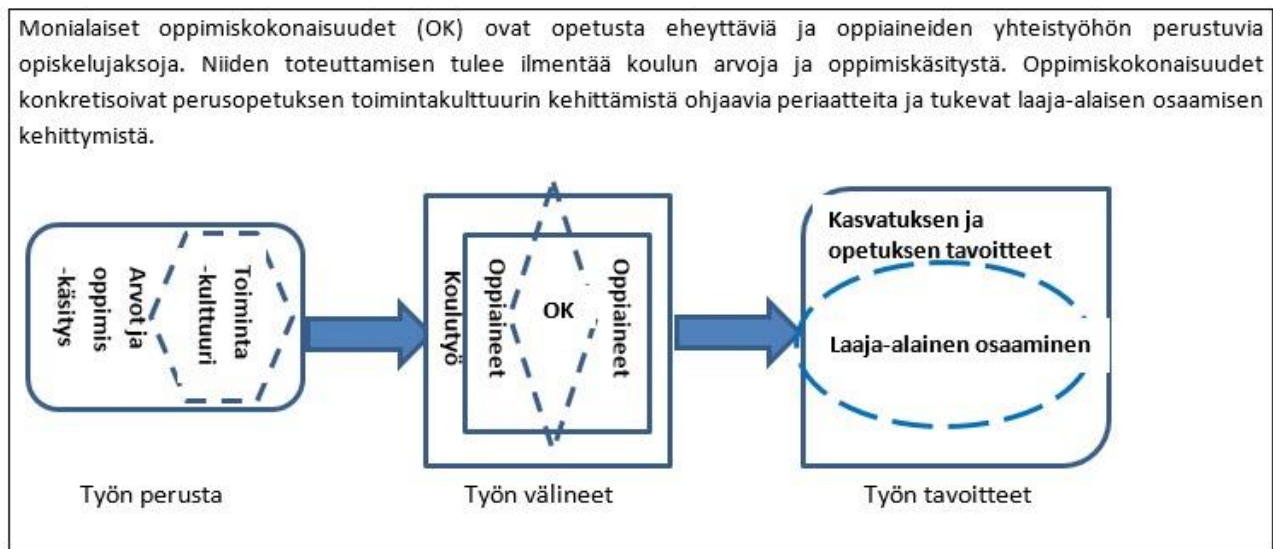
Monialaiset oppimiskokonaisuudet (OK) ovat opetusta eheyttäviä ja oppiaineiden yhteistyöhön perustuvia opiskelujaksoja. Niiden toteuttamisen tulee ilmentää koulun arvoja ja oppimiskäsitystä. Oppimiskokonaisuudet konkretisoivat perusopetuksen toimintakulttuurin kehittämistä ohjaavia periaatteita ja tukevat laaja-alaisen osaamisen kehittymistä.

Toiminta -kulttuuri

Arvot ja oppimis -käsitys

Koulutyö

Oppiaineet

OK

Oppiaineet

Kasvatuksen ja opetuksen tavoitteet

Laaja-alainen osaaminen

Työn perusta

Työn välineet

Työn tavoitteet